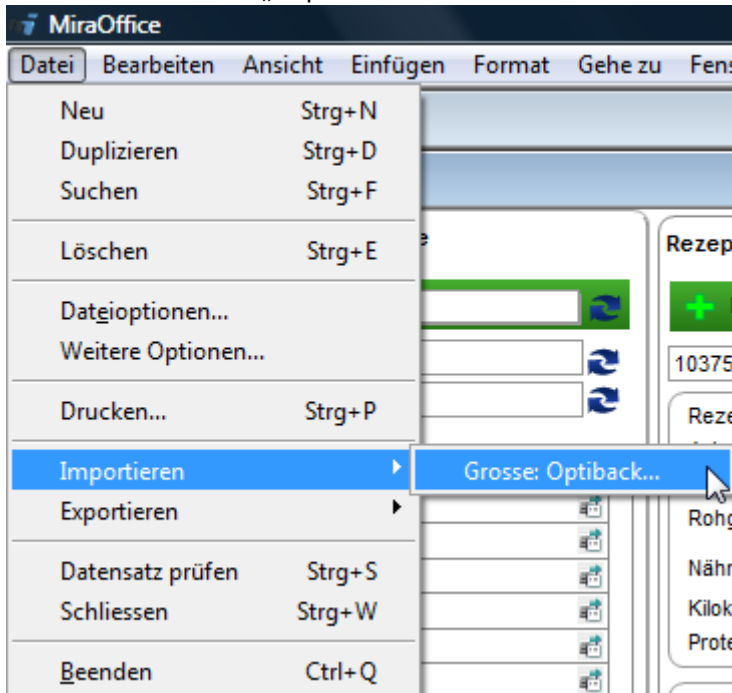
MiraOffice

Datei Bearbeiten Ansicht Einfügen Format Gehe zu Fens

Neu Strg+N
Duplizieren Strg+D
Suchen Strg+F

Löschen Strg+E

Dateioptionen...
Weitere Optionen...

Drucken... Strg+P

Importieren
Exportieren

Datensatz prüfen Strg+S
Schliessen Strg+W

Beenden Ctrl+Q

Grosse: Optiback...

Rezep
10375
Reze
Rohg
Nähr
Kilok
Prote